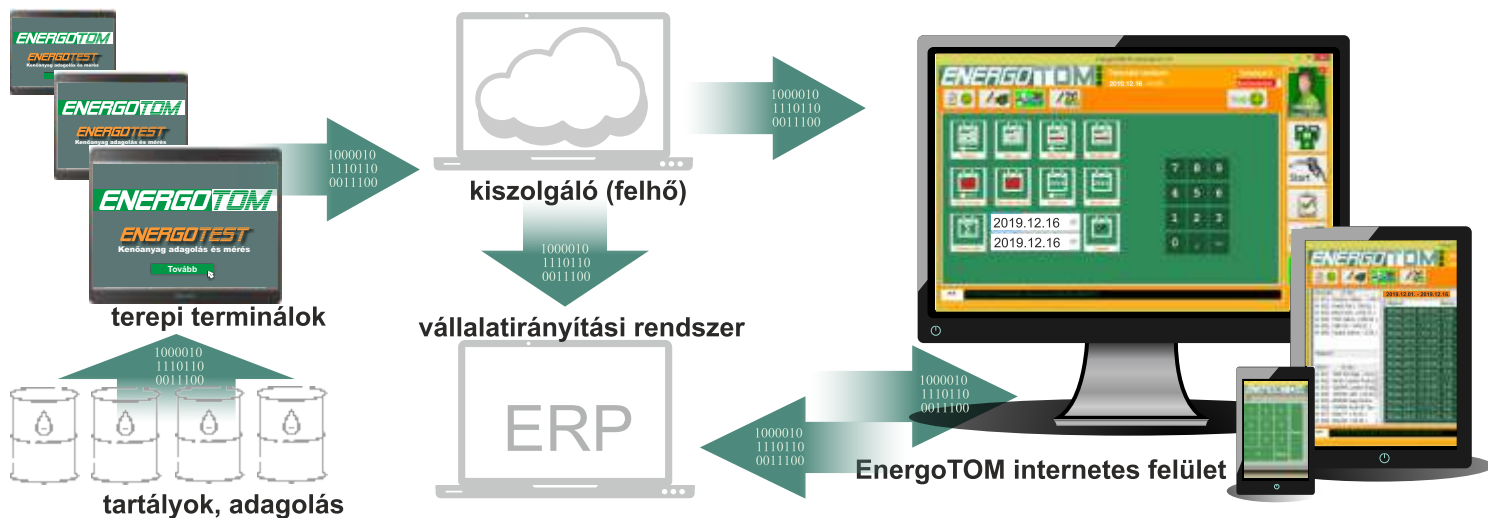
ENERGOTOM
ENERGOTEST
Kenőanyag adagolás és mérés

ENERGOTOM
ENERGOTEST
Kenőanyag adagolás és mérés

ENERGOTOM
ENERGOTEST
Kenőanyag adagolás és mérés
Tovább

terepi terminálok

1000010
1110110
0011100

1000010
1110110
0011100

kiszolgáló (felhő)

1000010
1110110
0011100

vállalatirányítási rendszer

1000010
1110110
0011100

ERP

1000010
1110110
0011100

1000010
1110110
0011100

tartályok, adagolás

ENERGOTOM
2019.12.16
2019.12.16
7 8 9
4 5 6
1 2 3
0
Start

ENERGOTOM

EnergoTOM internetes felület